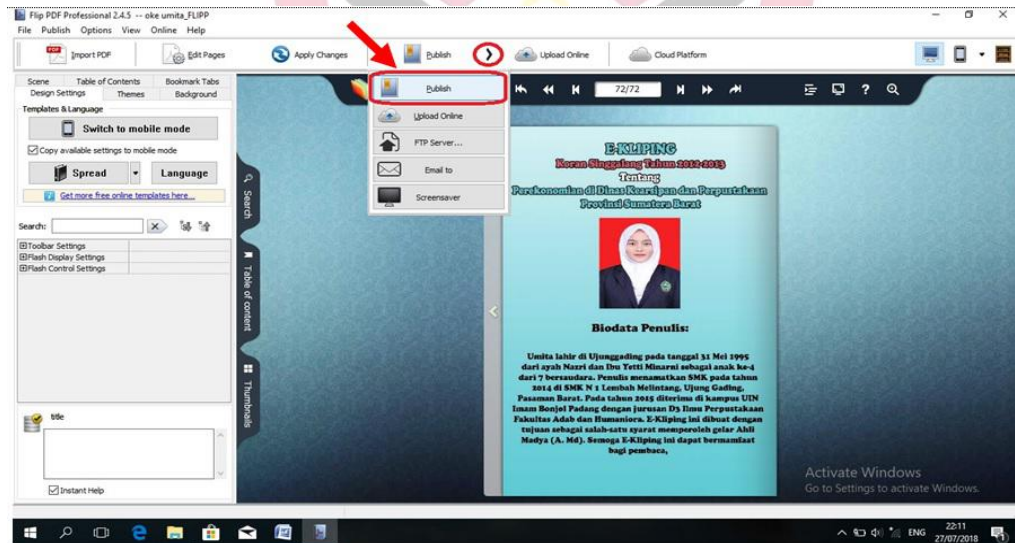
Flip PDF Professional 2.4.5 -- oke umita_FLIPP
File Publish Options View Online Help

Import PDF
Edit Pages
Apply Changes
Publish
Upload Online
Cloud Platform

Scene Table of Contents Bookmark Tabs
Design Settings Themes Background
Templates & Language
Switch to mobile mode
Copy available settings to mobile mode
Spread
Language
Get more free online templates here...
Search:
⊞Toolbar Settings
⊞Flash Display Settings
⊞Flash Control Settings
title
Instant Help

Publish
Upload Online
FTP Server...
Email to
Screensaver

Search
Table of content
Thumbnails

72/72

E-KLIPING
Koran Singgalang Tahun 2012-2015
Tentang
Perekonomian di Dinas Kearsipan dan Perpustakaan Provinsi Sumatera Barat

Biodata Penulis:

Umita lahir di Ujunggading pada tanggal 31 Mei 1995 dari ayah Nazri dan Ibu Tetti Minarni sebagai anak ke-4 dari 7 bersaudara. Penulis menamatkan SMK pada tahun 2014 di SMK N 1 Lembah Melintang, Ujung Gading, Pasaman Barat. Pada tahun 2015 diterima di kampus UIN Imam Bonjol Padang dengan jurusan D3 Ilmu Perpustakaan Fakultas Adab dan Humaniora. E-Kliping ini dibuat dengan tujuan sebagai salah-satu syarat memperoleh gelar Ahli Madya (A. Md). Semoga E-Kliping ini dapat bermanfaat bagi pembaca,

Activate Windows
Go to Settings to activate Windows.

ENG 22:11 27/07/2018